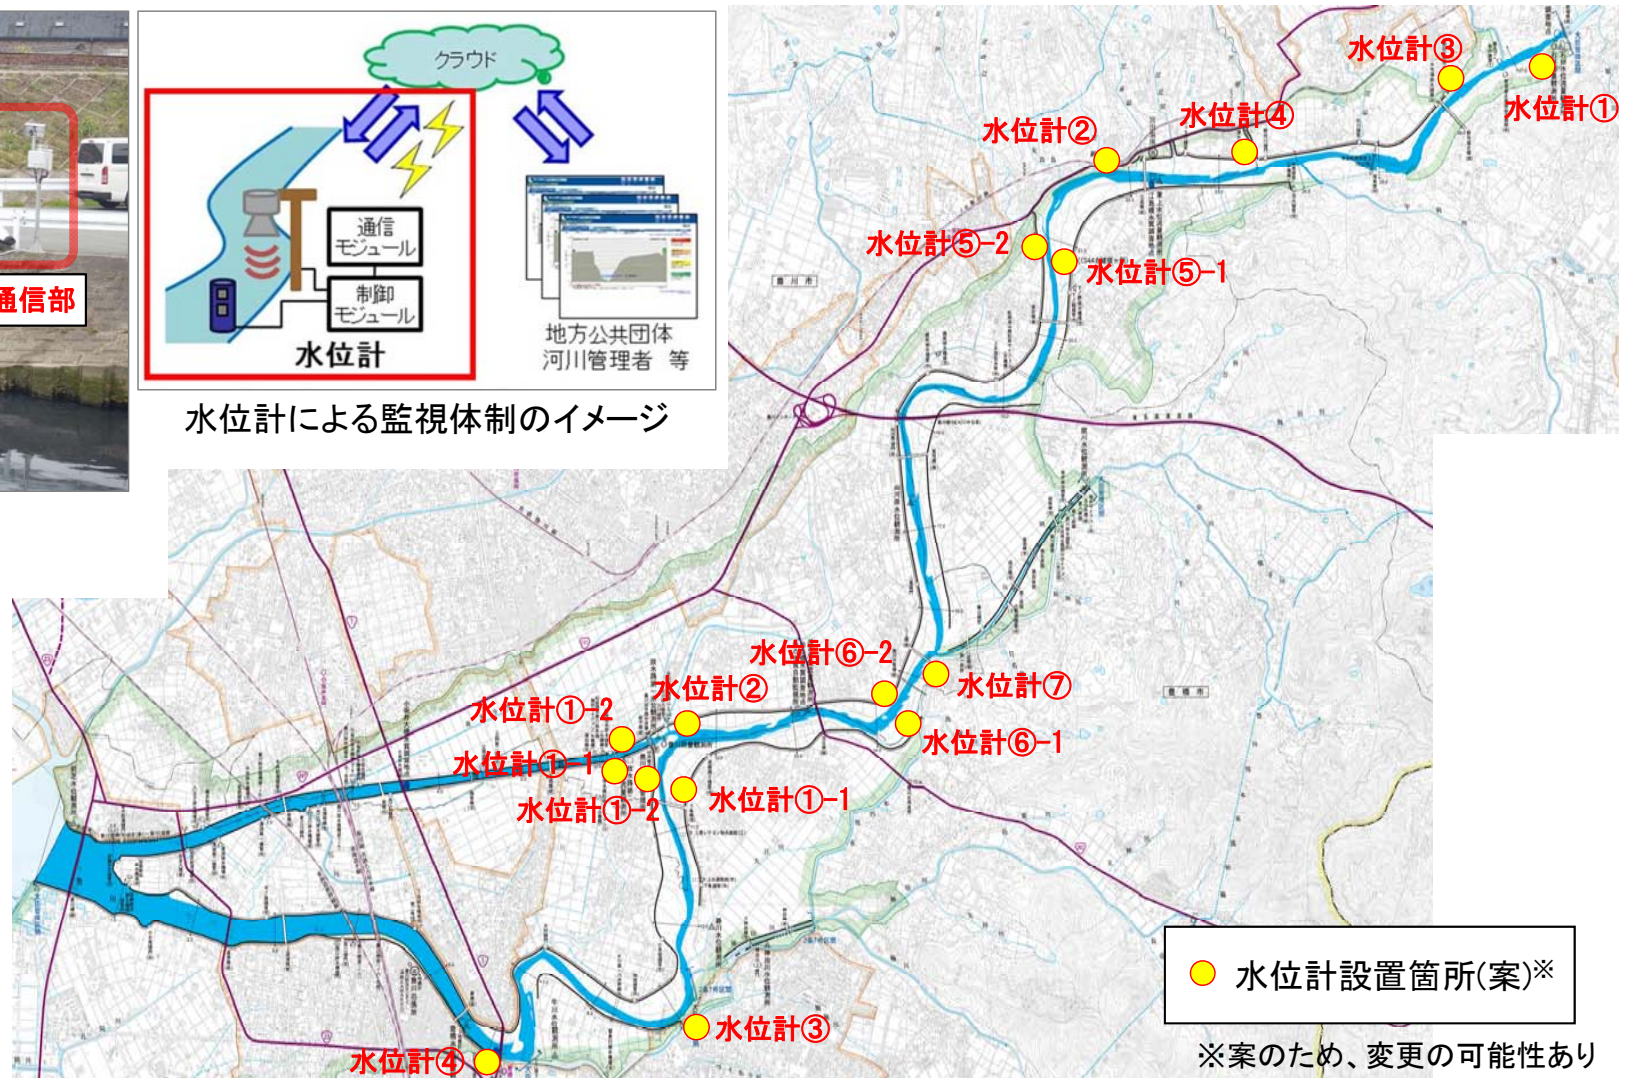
通信部

クラウド

通信モジュール

制御モジュール

水位計

地方公共団体
河川管理者 等

水位計による監視体制のイメージ

水位計③
水位計①
水位計④
水位計②
水位計⑤-2
水位計⑤-1

水位計⑥-2
水位計⑦
水位計②
水位計①-2
水位計⑥-1
水位計①-1
水位計①-2
水位計①-1
水位計③
水位計④

水位計設置箇所(案)※

※案のため、変更の可能性あり